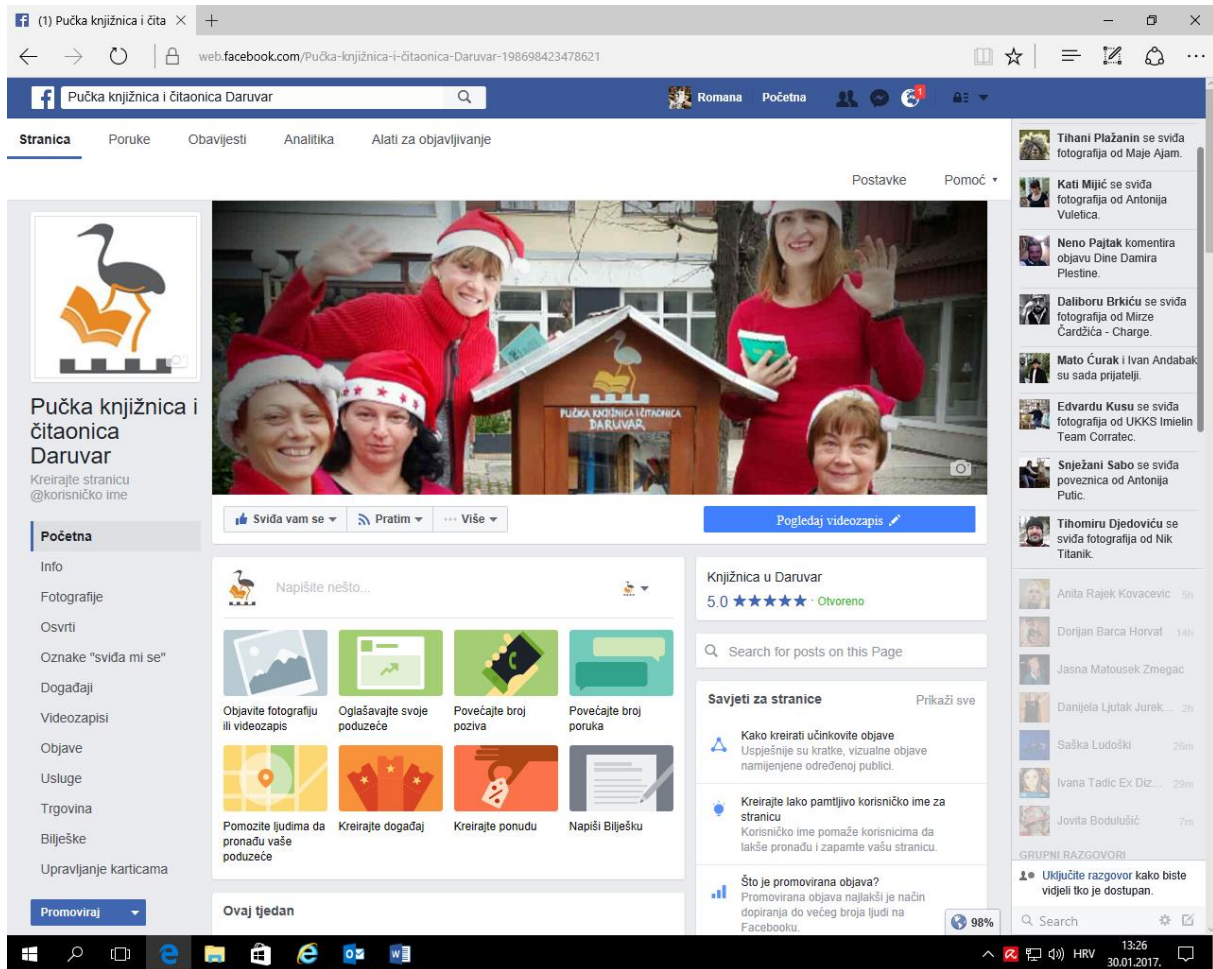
(1) Pučka knjižnica i čita ×

web.facebook.com/Pučka-knjižnica-i-čitaonica-Daruvar-198698423478621

Pučka knjižnica i čitaonica Daruvar

Romana Početna 1

Stranica Poruke Obavijesti Analitika Alati za objavljivanje

Postavke Pomoć

Pučka knjižnica i čitaonica Daruvar
Kreirajte stranicu @korisničko ime

Početna
Info
Fotografije
Osvrti
Oznake "sviđa mi se"
Događaji
Videozapisi
Objave
Usluge
Trgovina
Bilješke
Upravljanje karticama

Promoviraj

PUČKA KNJIŽNICA I ČITAONICA DARUVAR

Sviđa vam se Pratim Više

Pogledaj videozapis

Napišite nešto...

Objavite fotografiju ili videozapis
Oglašavajte svoje poduzeće
Povećajte broj poziva
Povećajte broj poruka
Pomozite ljudima da pronađu vaše poduzeće
Kreirajte događaj
Kreirajte ponudu
Napiši Bilješku

Ovaj tjedan

Knjižnica u Daruvar
5.0 ★★★★★ · Otvoreno

Search for posts on this Page

Savjeti za stranice Prikaži sve

Kako kreirati učinkovite objave
Uspješnije su kratke, vizualne objave namijenjene određenoj publici.

Kreirajte lako pamtljivo korisničko ime za stranicu
Korisničko ime pomaže korisnicima da lakše pronađu i zapamte vašu stranicu.

Što je promovirana objava?
Promovirana objava najlakši je način dopiranja do većeg broja ljudi na Facebooku.

98%

Tihani Plažanin se sviđa fotografija od Maje Ajam.
Kati Mijić se sviđa fotografija od Antonija Vuletica.
Neno Pajtak komentira objavu Dine Damira Plestine.
Daliboru Brkiću se sviđa fotografija od Mirze Čardžića - Charge.
Mato Čurak i Ivan Andabak su sada prijatelji.
Edvardu Kusu se sviđa fotografija od UKKS Imielin Team Corratec.
Snježani Sabo se sviđa poveznica od Antonija Putic.
Tihomiru Djedoviću se sviđa fotografija od Nik Titanik.

Anita Rajek Kovacevic 5h
Dorijan Barca Horvat 14h
Jasna Matousek Zmegac
Danijela Ljutak Jurek... 2h
Saška Ludoški 26m
Ivana Tadic Ex Diz... 29m
Jovita Bodulušić 7m

GRUPNI RAZGOVORI
Uključite razgovor kako biste vidjeli tko je dostupan.

Search

HRV 13:26 30.01.2017.